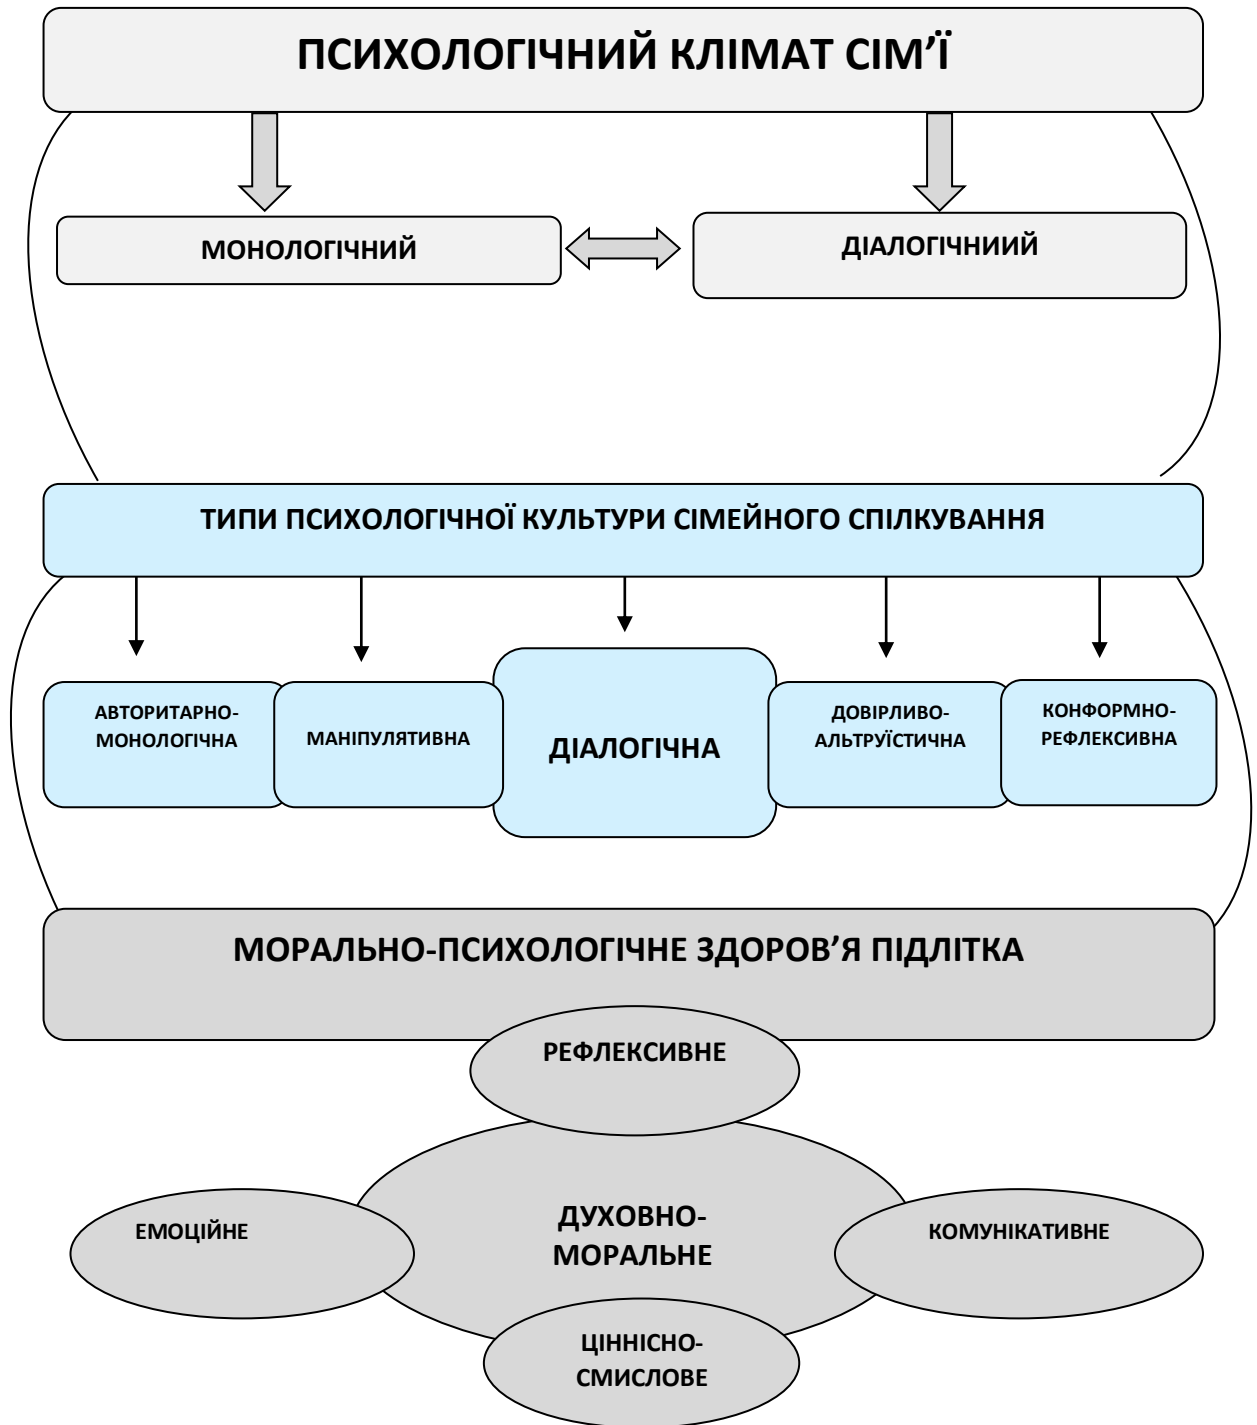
ПСИХОЛОГІЧНИЙ КЛІМАТ СІМ'Ї

МОНОЛОГІЧНИЙ

ДІАЛОГІЧНИИЙ

ТИПИ ПСИХОЛОГІЧНОЇ КУЛЬТУРИ СІМЕЙНОГО СПІЛКУВАННЯ

АВТОРИТАРНО-МОНОЛОГІЧНА

МАНІПУЛЯТИВНА

ДІАЛОГІЧНА

ДОВІРЛИВО-АЛЬТРУЇСТИЧНА

КОНФОРМНО-РЕФЛЕКСИВНА

МОРАЛЬНО-ПСИХОЛОГІЧНЕ ЗДОРОВ'Я ПІДЛІТКА

РЕФЛЕКСИВНЕ

ЕМОЦІЙНЕ

ДУХОВНО-МОРАЛЬНЕ

КОМУНІКАТИВНЕ

ЦІННІСНО-СМИСЛОВЕ